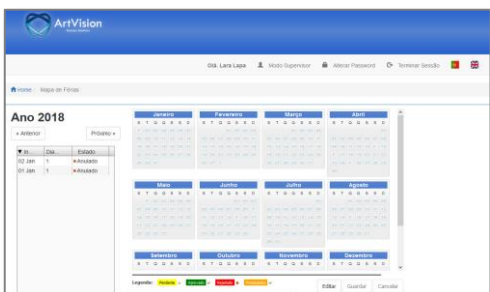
ArtVision

Olá, Lara Lapa   Modo Supervisor   Alterar Password   Terminar Sessão

Home   Mapa de Férias

Ano 2018

« Anterior   Próximo »

| In... | Dia... | Estado |
|---|---|---|
| 02 Jan | 1 | Anulado |
| 01 Jan | 1 | Anulado |

Janeiro
S T Q Q S S D

Fevereiro
S T Q Q S S D

Março
S T Q Q S S D

Abril
S T Q Q S S D

Maio
S T Q Q S S D

Junho
S T Q Q S S D

Julho
S T Q Q S S D

Agosto
S T Q Q S S D

Setembro
S T Q Q S S D

Outubro
S T Q Q S S D

Novembro
S T Q Q S S D

Dezembro
S T Q Q S S D

Legenda: Pendente   Aprovado   Rejeitado   Anulado

Editar   Guardar   Cancelar